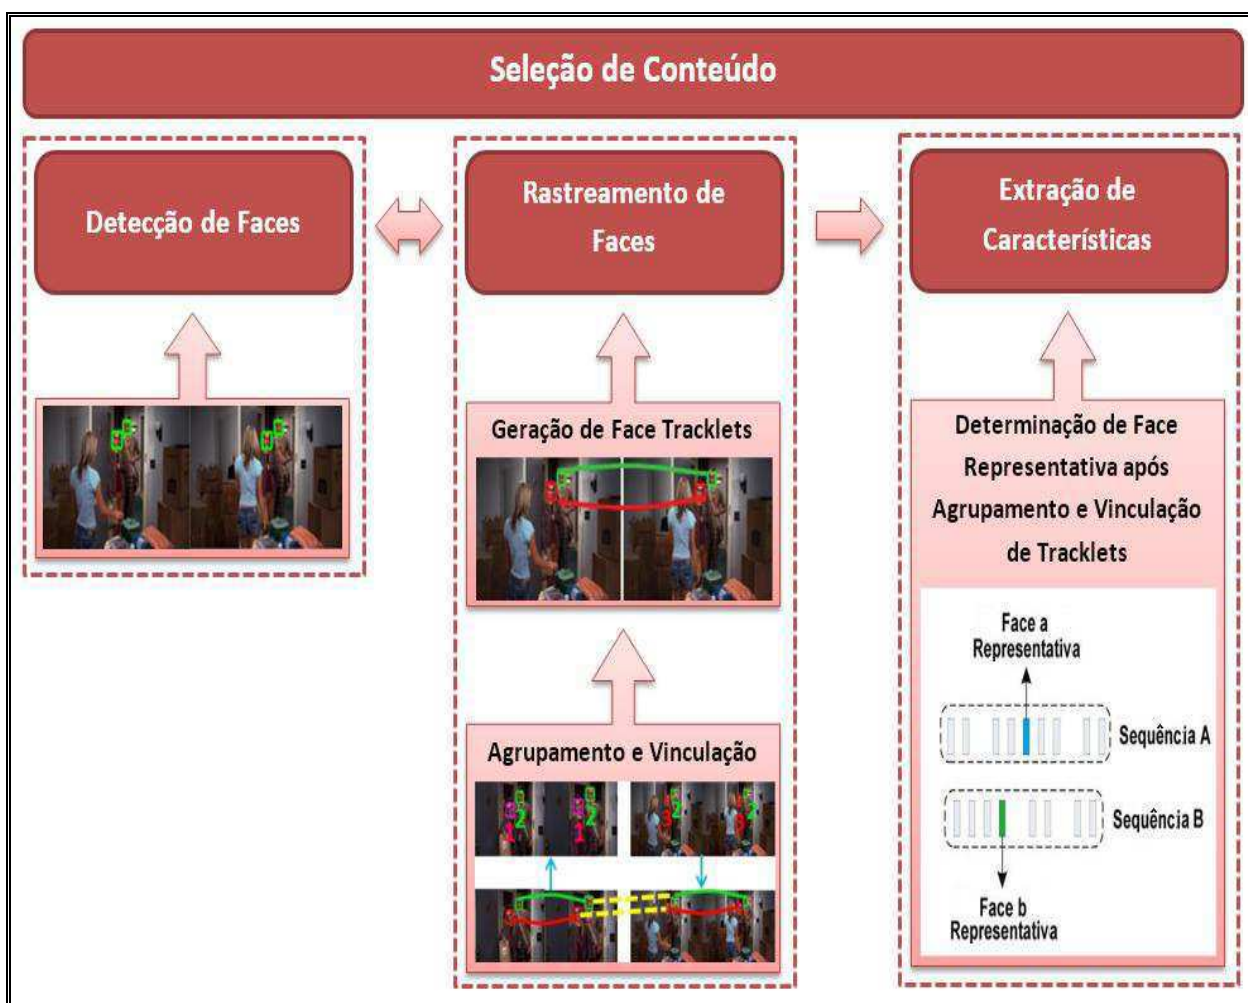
Seleção de Conteúdo

Detecção de Faces

Rastreamento de Faces

Extração de Características

Geração de Face Tracklets

Agrupamento e Vinculação

Determinação de Face Representativa após Agrupamento e Vinculação de Tracklets

Face a Representativa

Sequência A

Sequência B

Face b Representativa